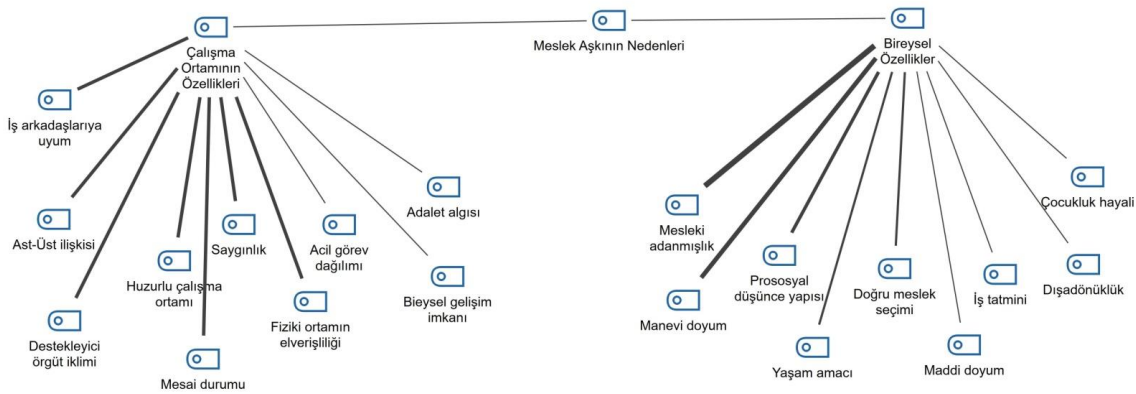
Meslek Aşkının Nedenleri

Çalışma Ortamının Özellikleri

İş arkadaşlarıya uyum

Ast-Üst ilişkisi

Destekleyici örgüt iklimi

Huzurlu çalışma ortamı

Mesai durumu

Saygınlık

Fiziki ortamın elverişliliği

Acil görev dağılımı

Bieysel gelişim imkanı

Adalet algısı

Bireysel Özellikler

Mesleki adanmışlık

Manevi doyum

Prososyal düşünce yapısı

Yaşam amacı

Doğru meslek seçimi

Maddi doyum

İş tatmini

Dışadönüklük

Çocukluk hayali